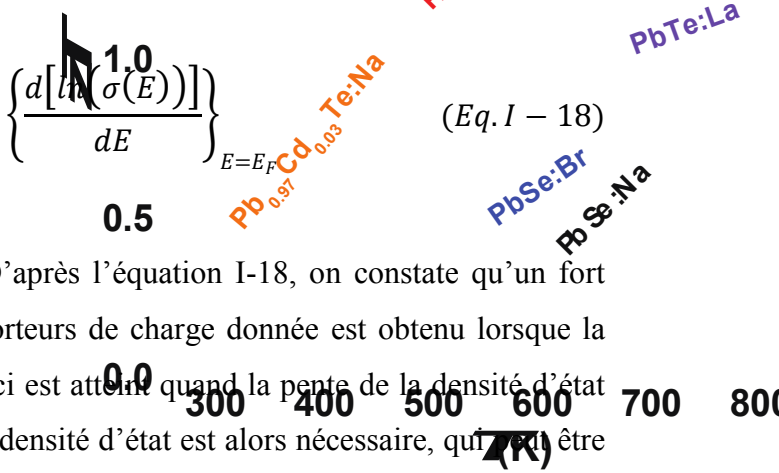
1.0

$\left\{\frac{d\left[ln\left(\sigma(E)\right)\right]}{dE}\right\}_{E=E_F}$ $(Eq.I-18)$

PbTe:La

$Pb_{0.97}Cd_{0.03}Te:Na$

PbSe:Br

PbSe:Na

0.5

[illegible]'après l'équation I-18, on constate qu'un fort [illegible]orteurs de charge donnée est obtenu lorsque la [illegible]ci est atteint quand la pente de la densité d'état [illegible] densité d'état est alors nécessaire, qui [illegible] être

0.0

300 400 500 600 700 800

T(K)